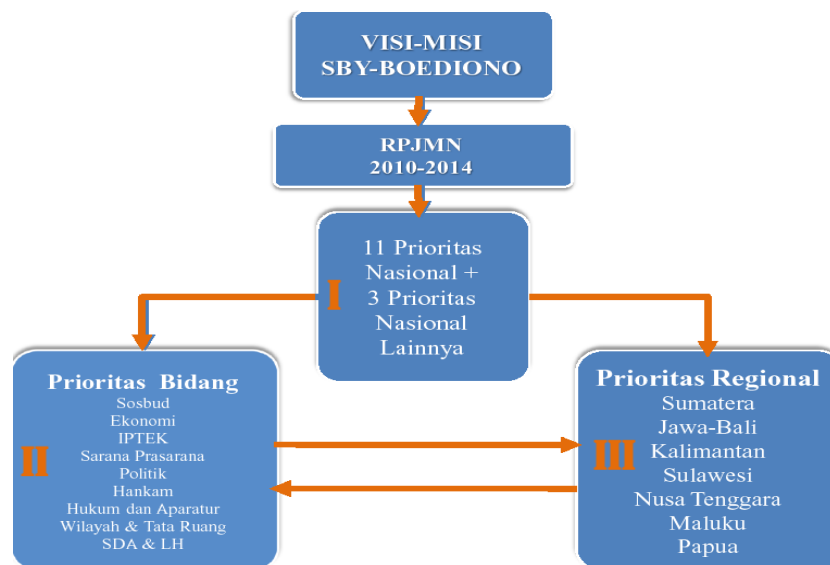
VISI-MISI
SBY-BOEDIONO

RPJMN
2010-2014

I

11 Prioritas Nasional + 3 Prioritas Nasional Lainnya

II

Prioritas Bidang
Sosbud
Ekonomi
IPTEK
Sarana Prasarana
Politik
Hankam
Hukum dan Aparatur
Wilayah & Tata Ruang
SDA & LH

III

Prioritas Regional
Sumatera
Jawa-Bali
Kalimantan
Sulawesi
Nusa Tenggara
Maluku
Papua